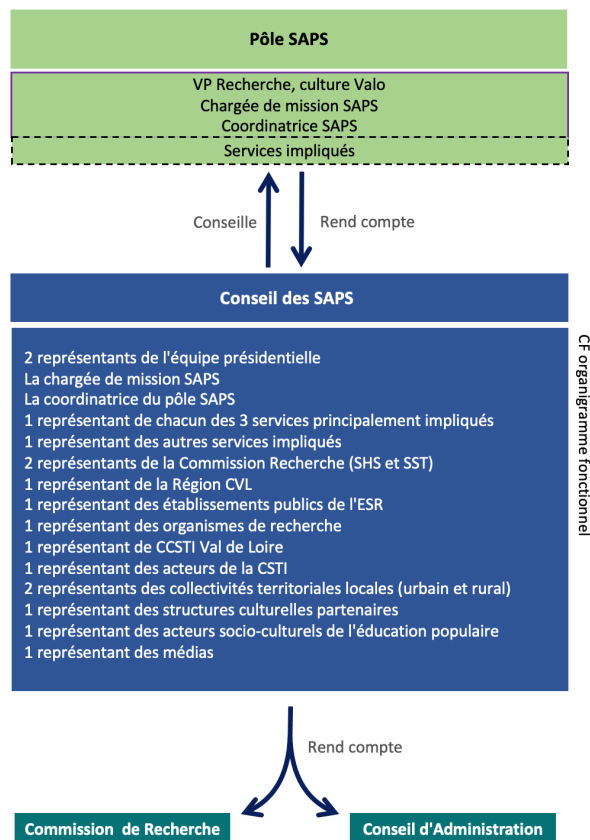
Pôle SAPS

VP Recherche, culture Valo
Chargée de mission SAPS
Coordinatrice SAPS

Services impliqués

Conseille

Rend compte

Conseil des SAPS

2 représentants de l'équipe présidentielle
La chargée de mission SAPS
La coordinatrice du pôle SAPS
1 représentant de chacun des 3 services principalement impliqués
1 représentant des autres services impliqués
2 représentants de la Commission Recherche (SHS et SST)
1 représentant de la Région CVL
1 représentant des établissements publics de l'ESR
1 représentant des organismes de recherche
1 représentant de CCSTI Val de Loire
1 représentant des acteurs de la CSTI
2 représentants des collectivités territoriales locales (urbain et rural)
1 représentant des structures culturelles partenaires
1 représentant des acteurs socio-culturels de l'éducation populaire
1 représentant des médias

CF organigramme fonctionnel

Rend compte

Commission de Recherche

Conseil d'Administration